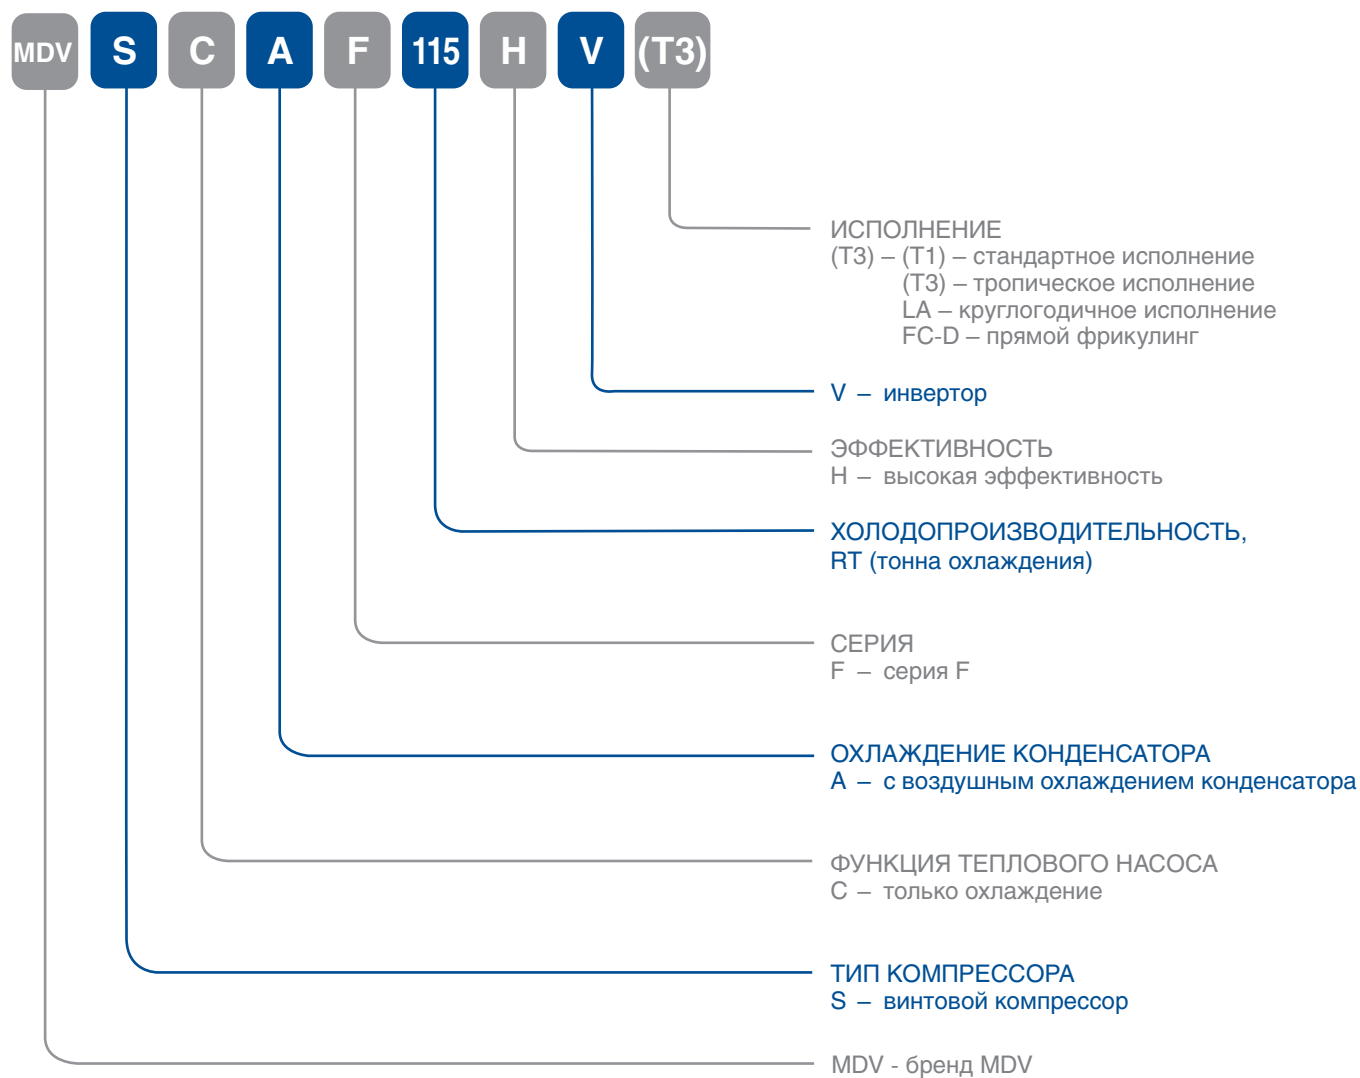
MDV S C A F 115 H V (T3)

ИСПОЛНЕНИЕ
(T3) – (T1) – стандартное исполнение
(T3) – тропическое исполнение
LA – круглогодичное исполнение
FC-D – прямой фрикулинг

V – инвертор

ЭФФЕКТИВНОСТЬ
H – высокая эффективность

ХОЛОДОПРОИЗВОДИТЕЛЬНОСТЬ,
RT (тонна охлаждения)

СЕРИЯ
F – серия F

ОХЛАЖДЕНИЕ КОНДЕНСАТОРА
A – с воздушным охлаждением конденсатора

ФУНКЦИЯ ТЕПЛОВОГО НАСОСА
C – только охлаждение

ТИП КОМПРЕССОРА
S – винтовой компрессор

MDV - бренд MDV